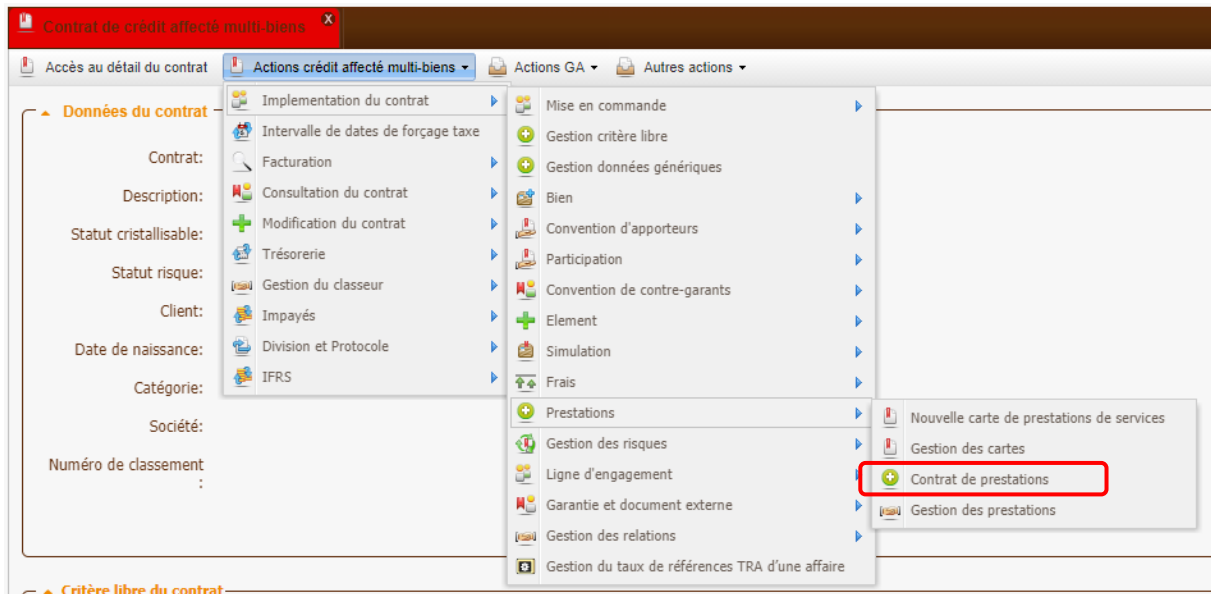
Contrat de crédit affecté multi-biens X

Accès au détail du contrat
Actions crédit affecté multi-biens
Actions GA
Autres actions

Données du contrat

Contrat:
Description:
Statut cristallisable:
Statut risque:
Client:
Date de naissance:
Catégorie:
Société:
Numéro de classement :

Implementation du contrat
Intervalle de dates de forçage taxe
Facturation
Consultation du contrat
Modification du contrat
Trésorerie
Gestion du classeur
Impayés
Division et Protocole
IFRS

Mise en commande
Gestion critère libre
Gestion données génériques
Bien
Convention d'apporteurs
Participation
Convention de contre-garants
Element
Simulation
Frais
Prestations
Gestion des risques
Ligne d'engagement
Garantie et document externe
Gestion des relations
Gestion du taux de références TRA d'une affaire

Nouvelle carte de prestations de services
Gestion des cartes
Contrat de prestations
Gestion des prestations

Critère libre du contrat